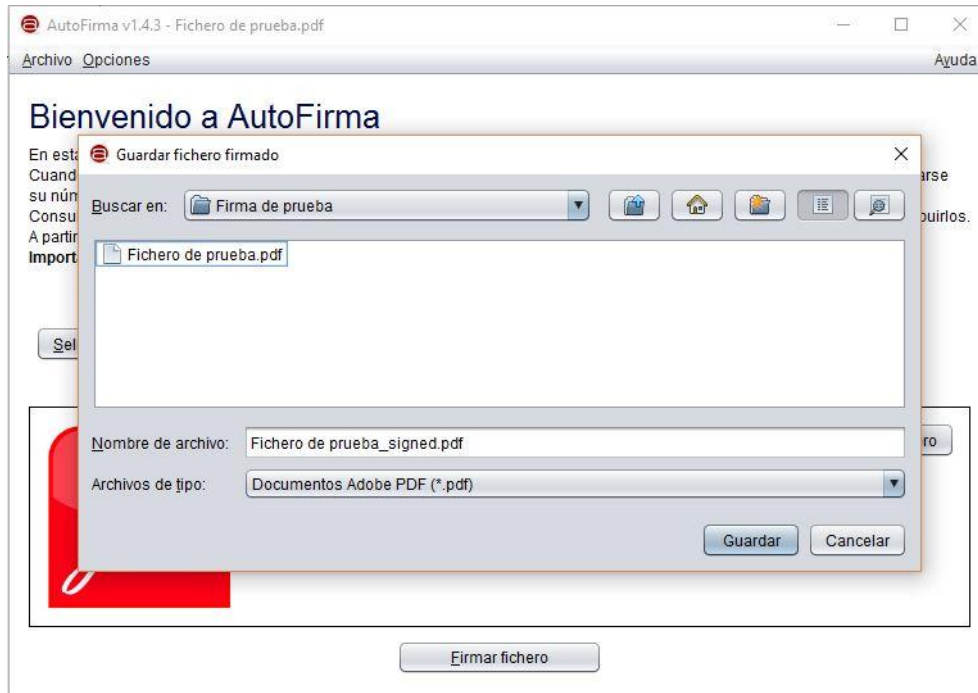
AutoFirma v1.4.3 - Fichero de prueba.pdf

Archivo Opciones Ayuda

Bienvenido a AutoFirma

En esta
Cuand
su núm
Consu
A partir
Import

Sel

Guardar fichero firmado

Buscar en: Firma de prueba

Fichero de prueba.pdf

Nombre de archivo: Fichero de prueba_signed.pdf

Archivos de tipo: Documentos Adobe PDF (*.pdf)

Guardar Cancelar

arse
buirlos.
ro

Firmar fichero